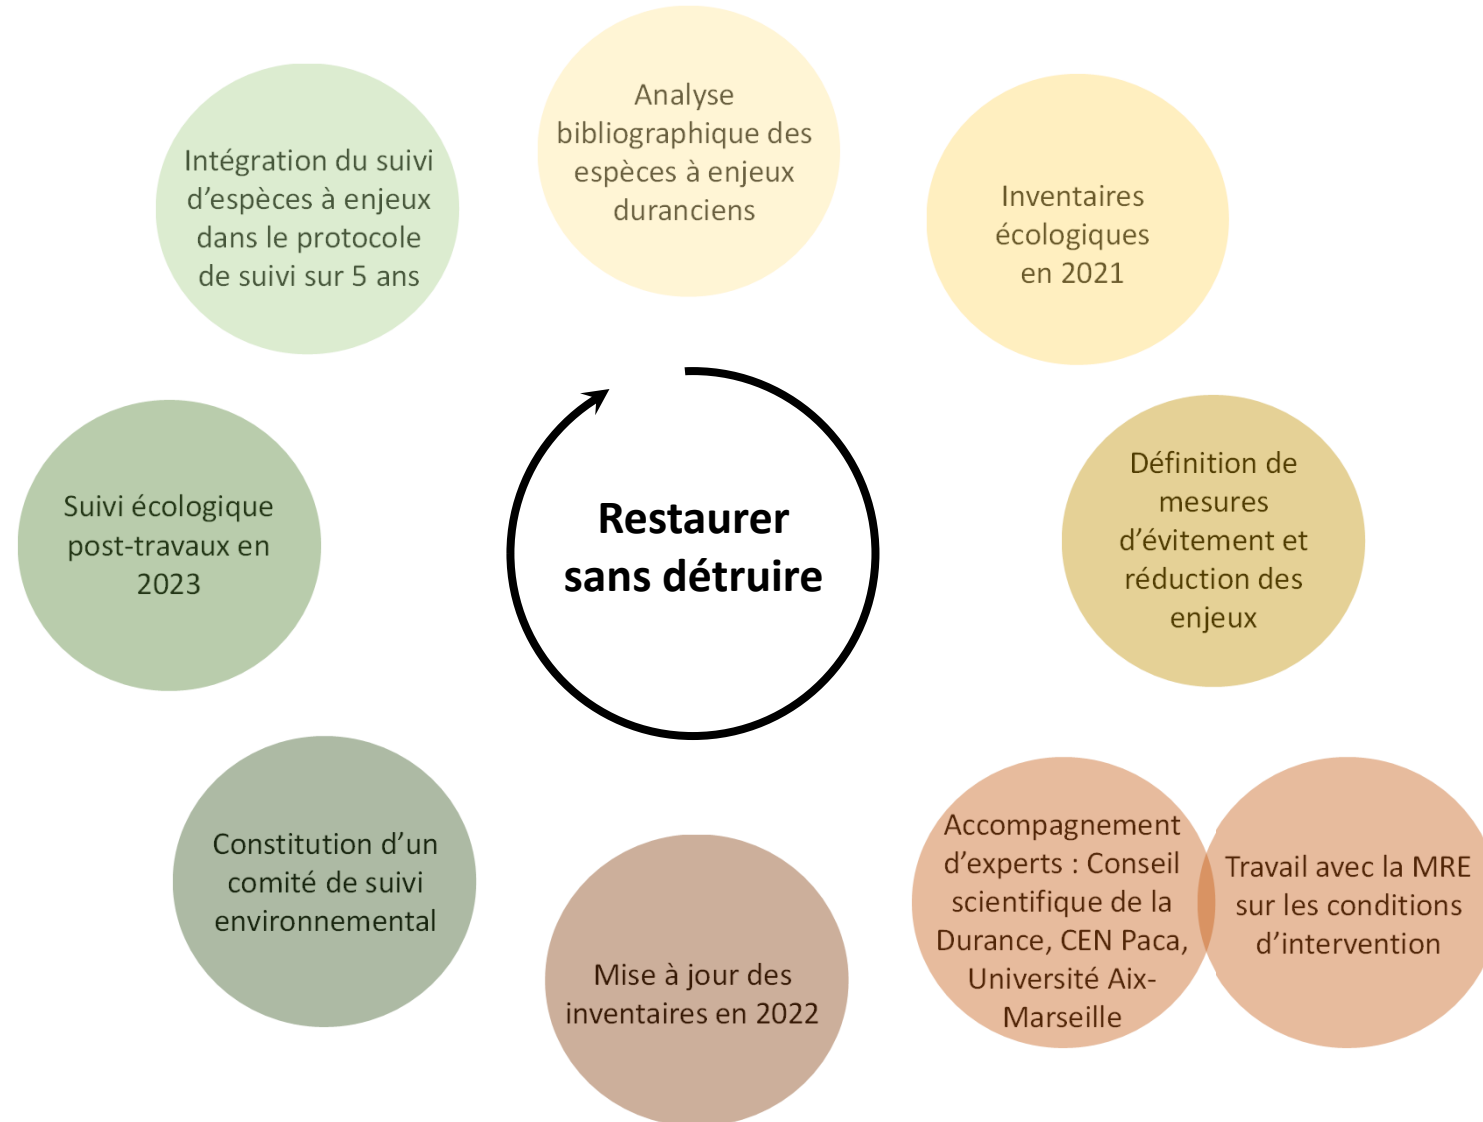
Restaurer sans détruire

Analyse bibliographique des espèces à enjeux duranciens

Inventaires écologiques en 2021

Définition de mesures d'évitement et réduction des enjeux

Accompagnement d'experts : Conseil scientifique de la Durance, CEN Paca, Université Aix-Marseille

Travail avec la MRE sur les conditions d'intervention

Mise à jour des inventaires en 2022

Constitution d'un comité de suivi environnemental

Suivi écologique post-travaux en 2023

Intégration du suivi d'espèces à enjeux dans le protocole de suivi sur 5 ans